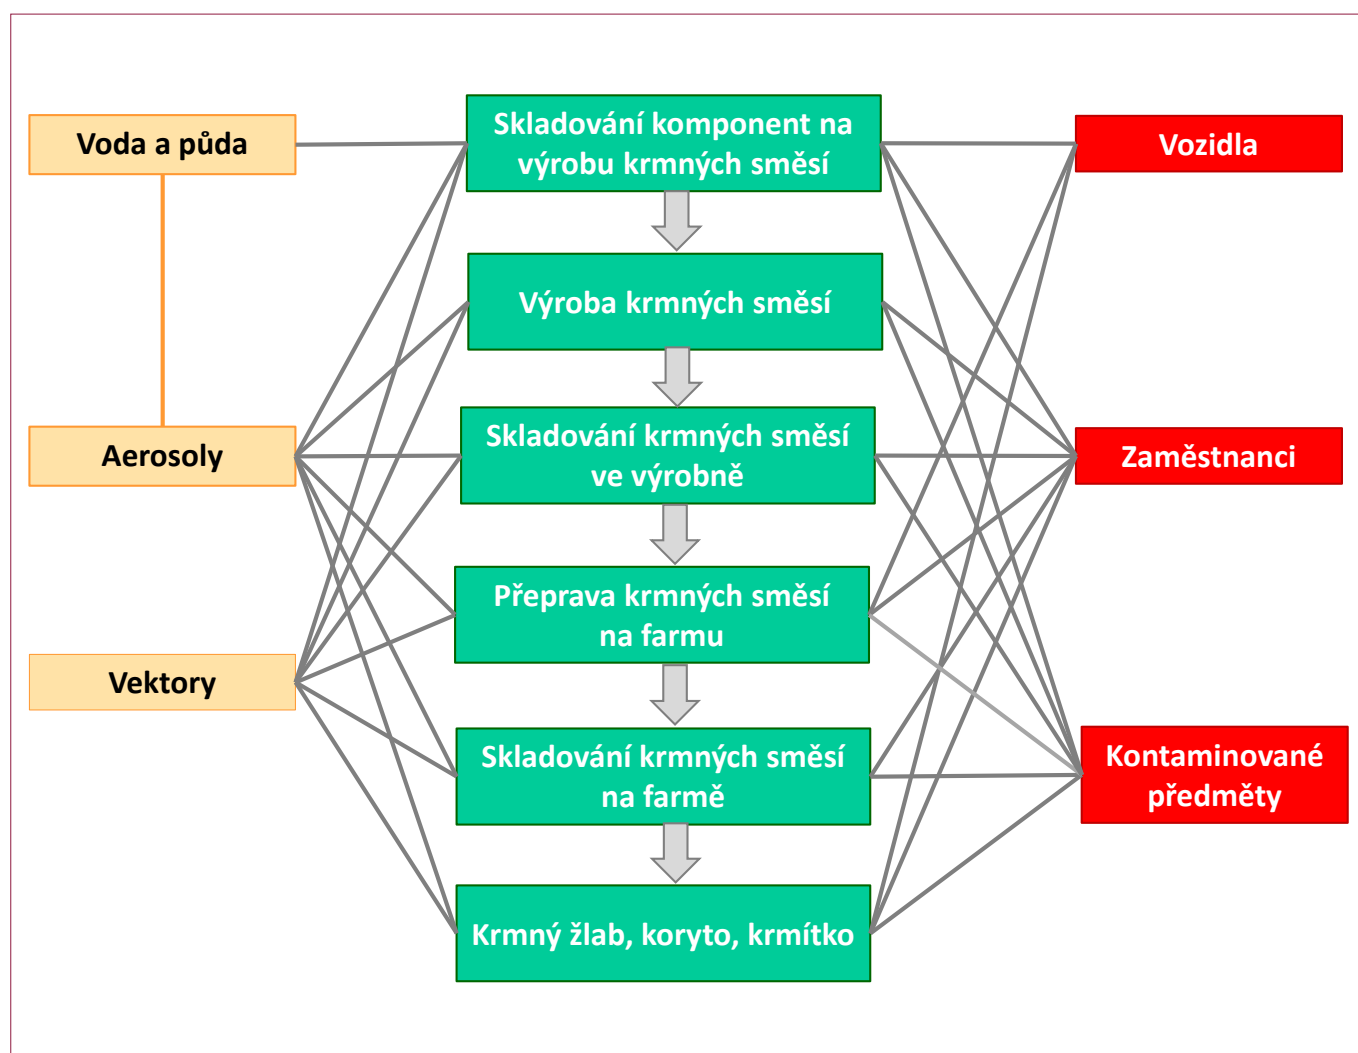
Voda a půda

Aerosoly

Vektory

Skladování komponent na výrobu krmných směsí

Výroba krmných směsí

Skladování krmných směsí ve výrobně

Přeprava krmných směsí na farmu

Skladování krmných směsí na farmě

Krmný žlab, koryto, krmítko

Vozidla

Zaměstnanci

Kontaminované předměty